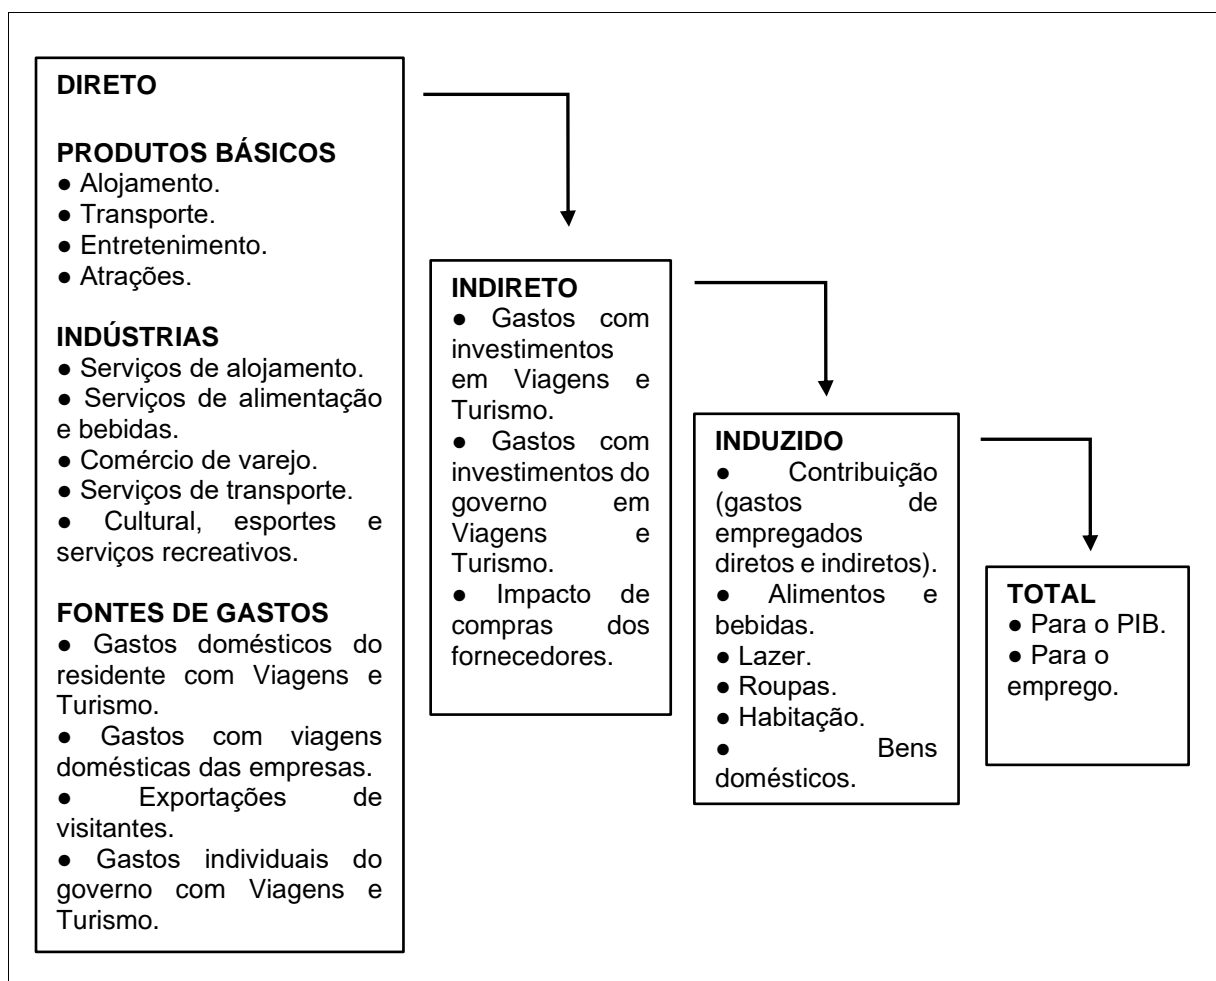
DIRETO

PRODUTOS BÁSICOS
● Alojamento.
● Transporte.
● Entretenimento.
● Atrações.

INDÚSTRIAS
● Serviços de alojamento.
● Serviços de alimentação e bebidas.
● Comércio de varejo.
● Serviços de transporte.
● Cultural, esportes e serviços recreativos.

FONTES DE GASTOS
● Gastos domésticos do residente com Viagens e Turismo.
● Gastos com viagens domésticas das empresas.
● Exportações de visitantes.
● Gastos individuais do governo com Viagens e Turismo.

INDIRETO
● Gastos com investimentos em Viagens e Turismo.
● Gastos com investimentos do governo em Viagens e Turismo.
● Impacto de compras dos fornecedores.

INDUZIDO
● Contribuição (gastos de empregados diretos e indiretos).
● Alimentos e bebidas.
● Lazer.
● Roupas.
● Habitação.
● Bens domésticos.

TOTAL
● Para o PIB.
● Para o emprego.